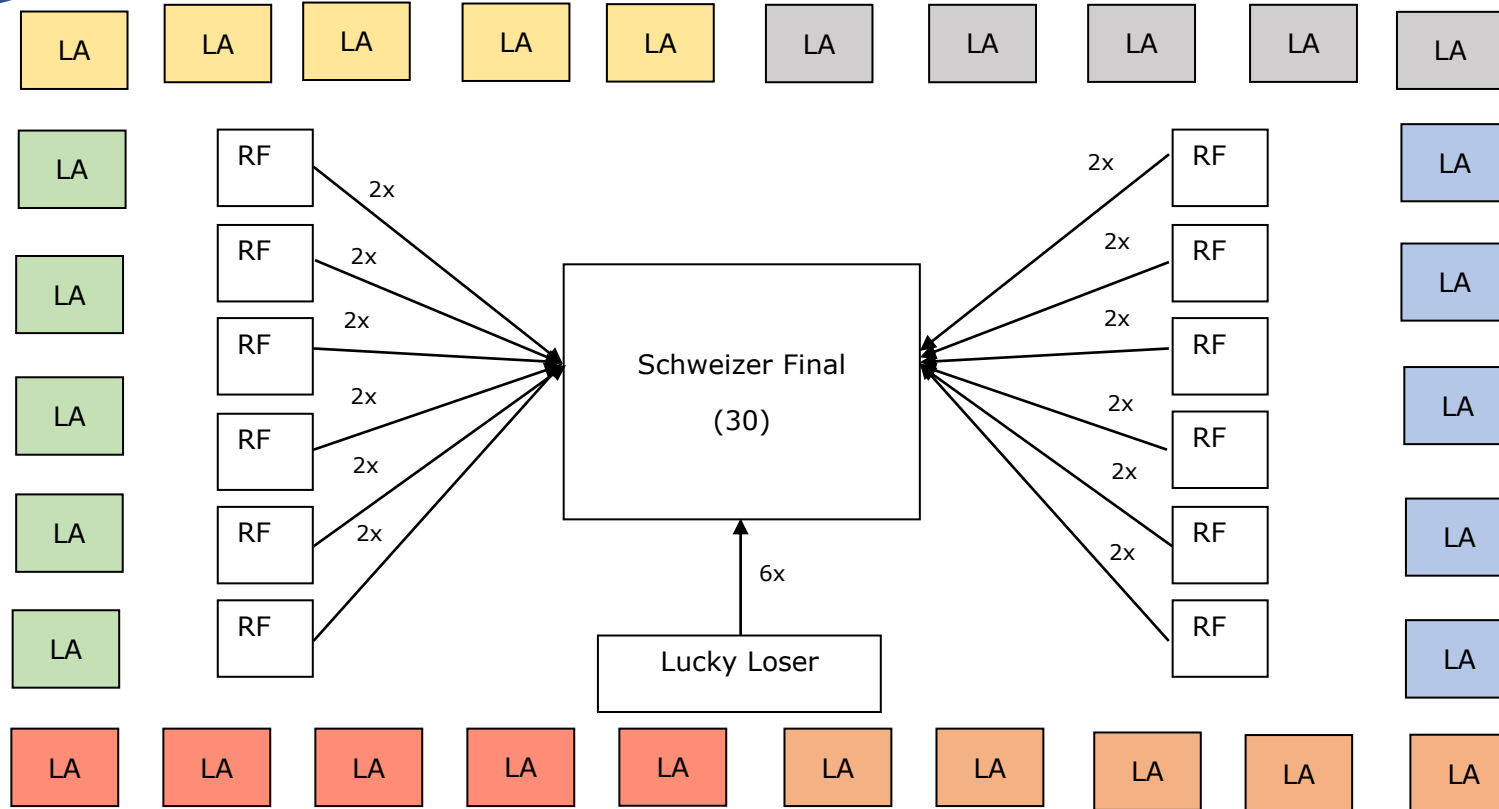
LA LA LA LA LA LA LA LA LA LA

LA
LA
LA
LA
LA

RF
RF
RF
RF
RF
RF

2x
2x
2x
2x
2x
2x

Schweizer Final

(30)

6x

Lucky Loser

2x
2x
2x
2x
2x
2x

RF
RF
RF
RF
RF
RF

LA
LA
LA
LA
LA

LA LA LA LA LA LA LA LA LA LA